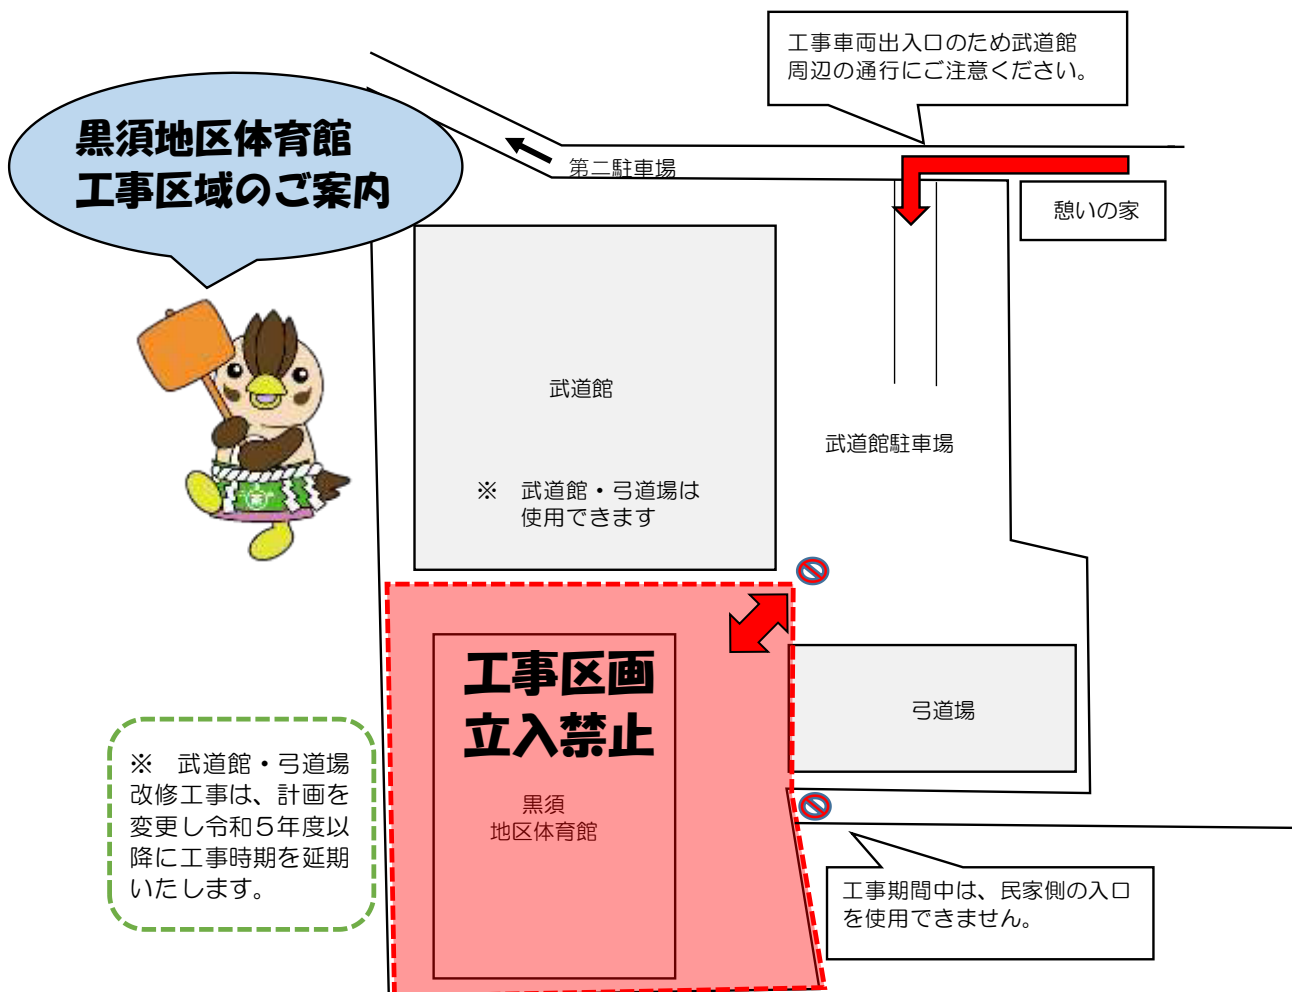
黒須地区体育館
工事区域のご案内

工事車両出入口のため武道館周辺の通行にご注意ください。

第二駐車場

憩いの家

武道館

※　武道館・弓道場は使用できます

武道館駐車場

工事区画
立入禁止

黒須
地区体育館

弓道場

※　武道館・弓道場改修工事は、計画を変更し令和５年度以降に工事時期を延期いたします。

工事期間中は、民家側の入口を使用できません。